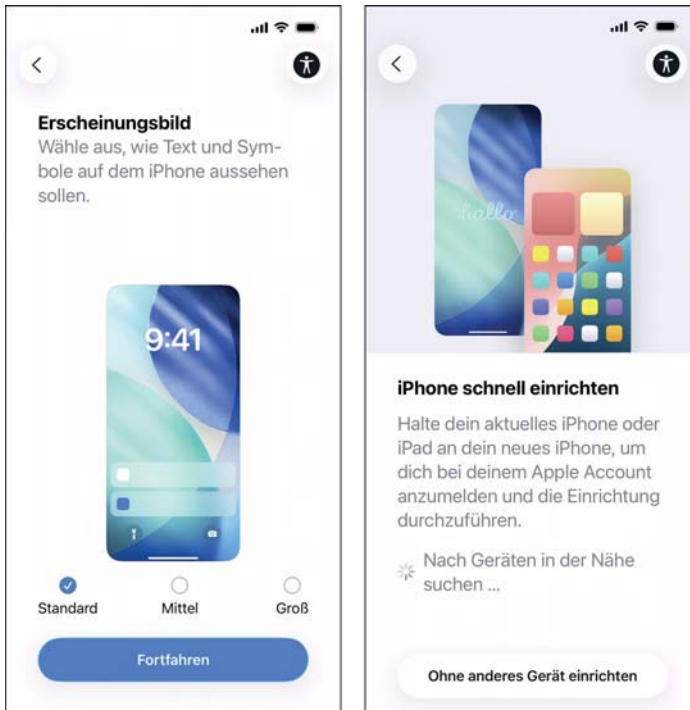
Erscheinungsbild
Wähle aus, wie Text und Symbole auf dem iPhone aussehen sollen.

9:41

Standard
Mittel
Groß

Fortfahren

hallo

iPhone schnell einrichten
Halte dein aktuelles iPhone oder iPad an dein neues iPhone, um dich bei deinem Apple Account anzumelden und die Einrichtung durchzuführen.

Nach Geräten in der Nähe suchen ...

Ohne anderes Gerät einrichten